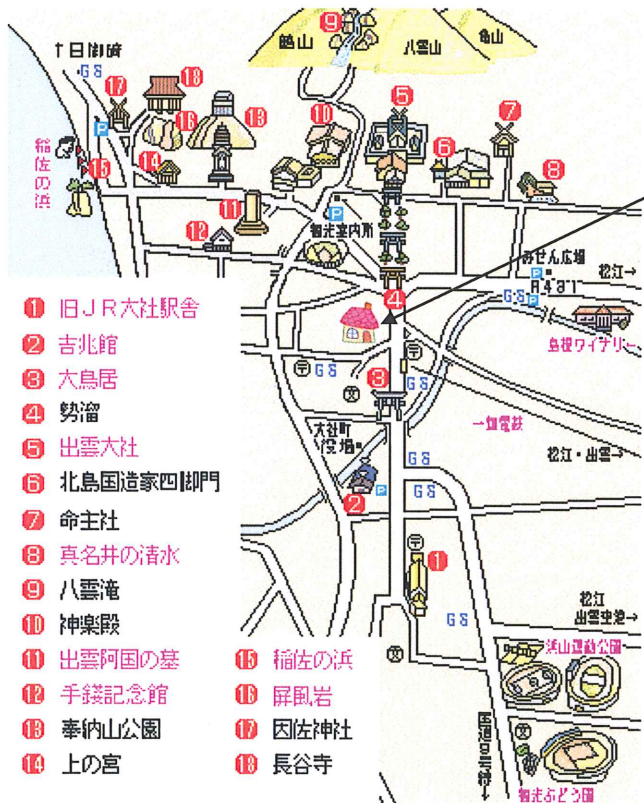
↑日御碕
G S
9
鶴山
八雲山
亀山
17
18
16
13
10
5
7
6
8
稲佐の浜
15
14
11
12
P
観光案内所
P
みせん広場
R431
松江→
G S
4
島根ワイナリー
G S
3
G S
→出雲空港
大社町役場
松江・出雲→
2
P
G S
G S
1
G S
松江出雲空港→
浜山運動公園
国道9号線
観光ぶどう園

1 旧JR大社駅舎
2 吉兆館
3 大鳥居
4 勢溜
5 出雲大社
6 北島国造家四脚門
7 命主社
8 真名井の清水
9 八雲滝
10 神楽殿
11 出雲阿国の墓
12 手鋏記念館
13 奉納山公園
14 上の宮
15 稲佐の浜
16 屏風岩
17 因佐神社
18 長谷寺